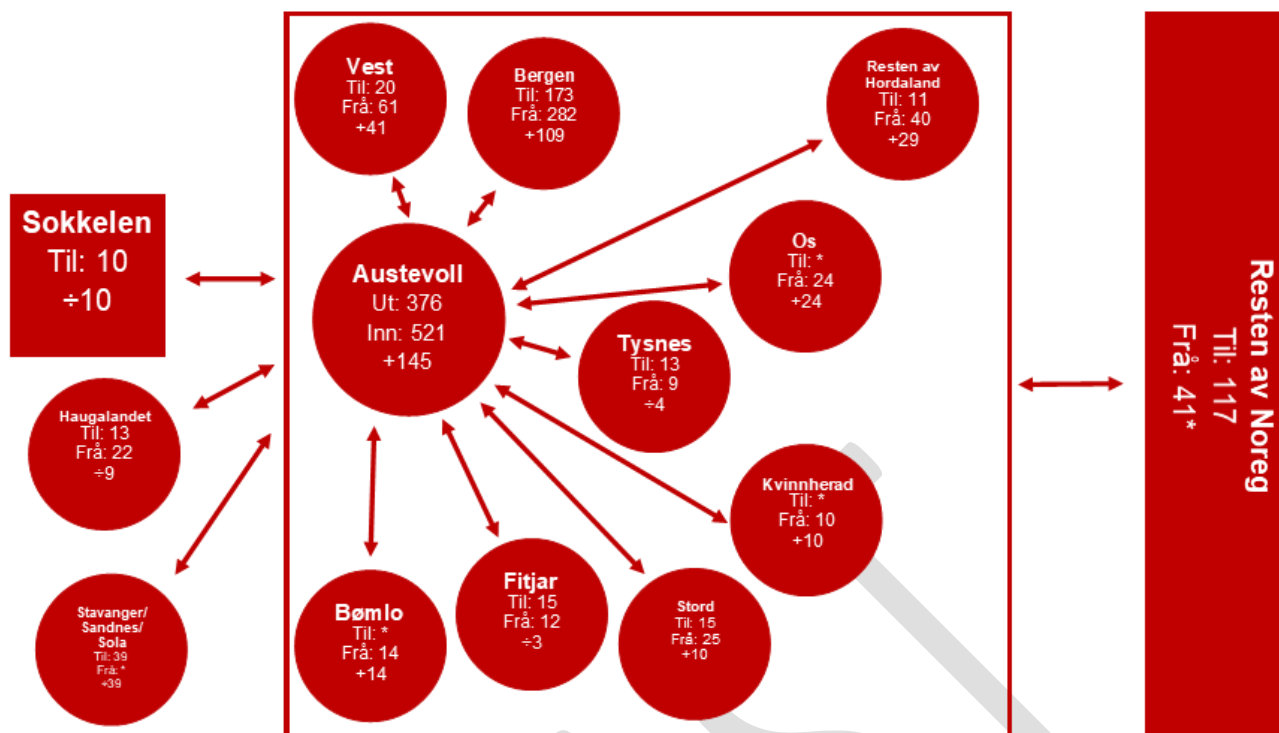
Vest
Til: 20
Frå: 61
+41

Bergen
Til: 173
Frå: 282
+109

Resten av Hordaland
Til: 11
Frå: 40
+29

Sokkelen
Til: 10
÷10

Austevoll
Ut: 376
Inn: 521
+145

Os
Til: *
Frå: 24
+24

Tysnes
Til: 13
Frå: 9
÷4

Haugalandet
Til: 13
Frå: 22
÷9

Kvinnherad
Til: *
Frå: 10
+10

Stavanger/ Sandnes/ Sola
Til: 39
Frå: *
+39

Bømlo
Til: *
Frå: 14
+14

Fitjar
Til: 15
Frå: 12
÷3

Stord
Til: 15
Frå: 25
+10

Resten av Noreg
Til: 117
Frå: 41*